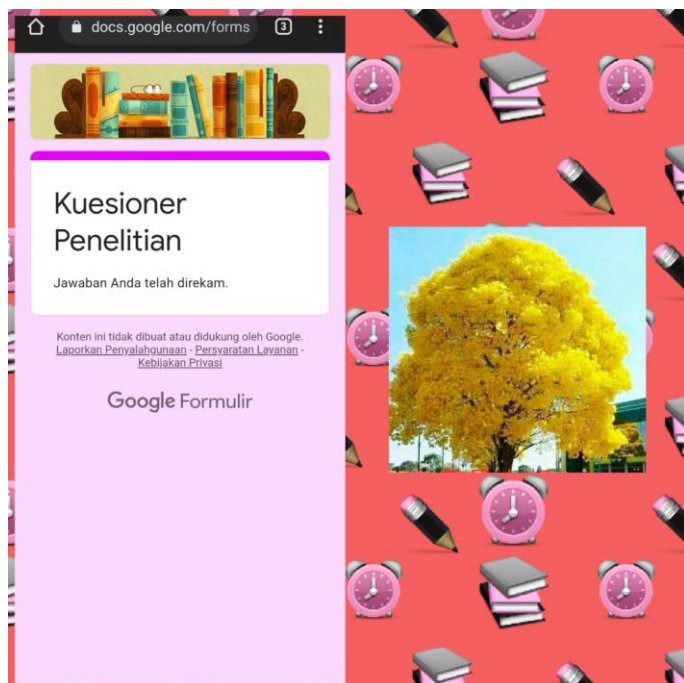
docs.google.com/forms

3

Kuesioner Penelitian

Jawaban Anda telah direkam.

Konten ini tidak dibuat atau didukung oleh Google. Laporkan Penyalahgunaan - Persyaratan Layanan - Kebijakan Privasi

Google Formulir